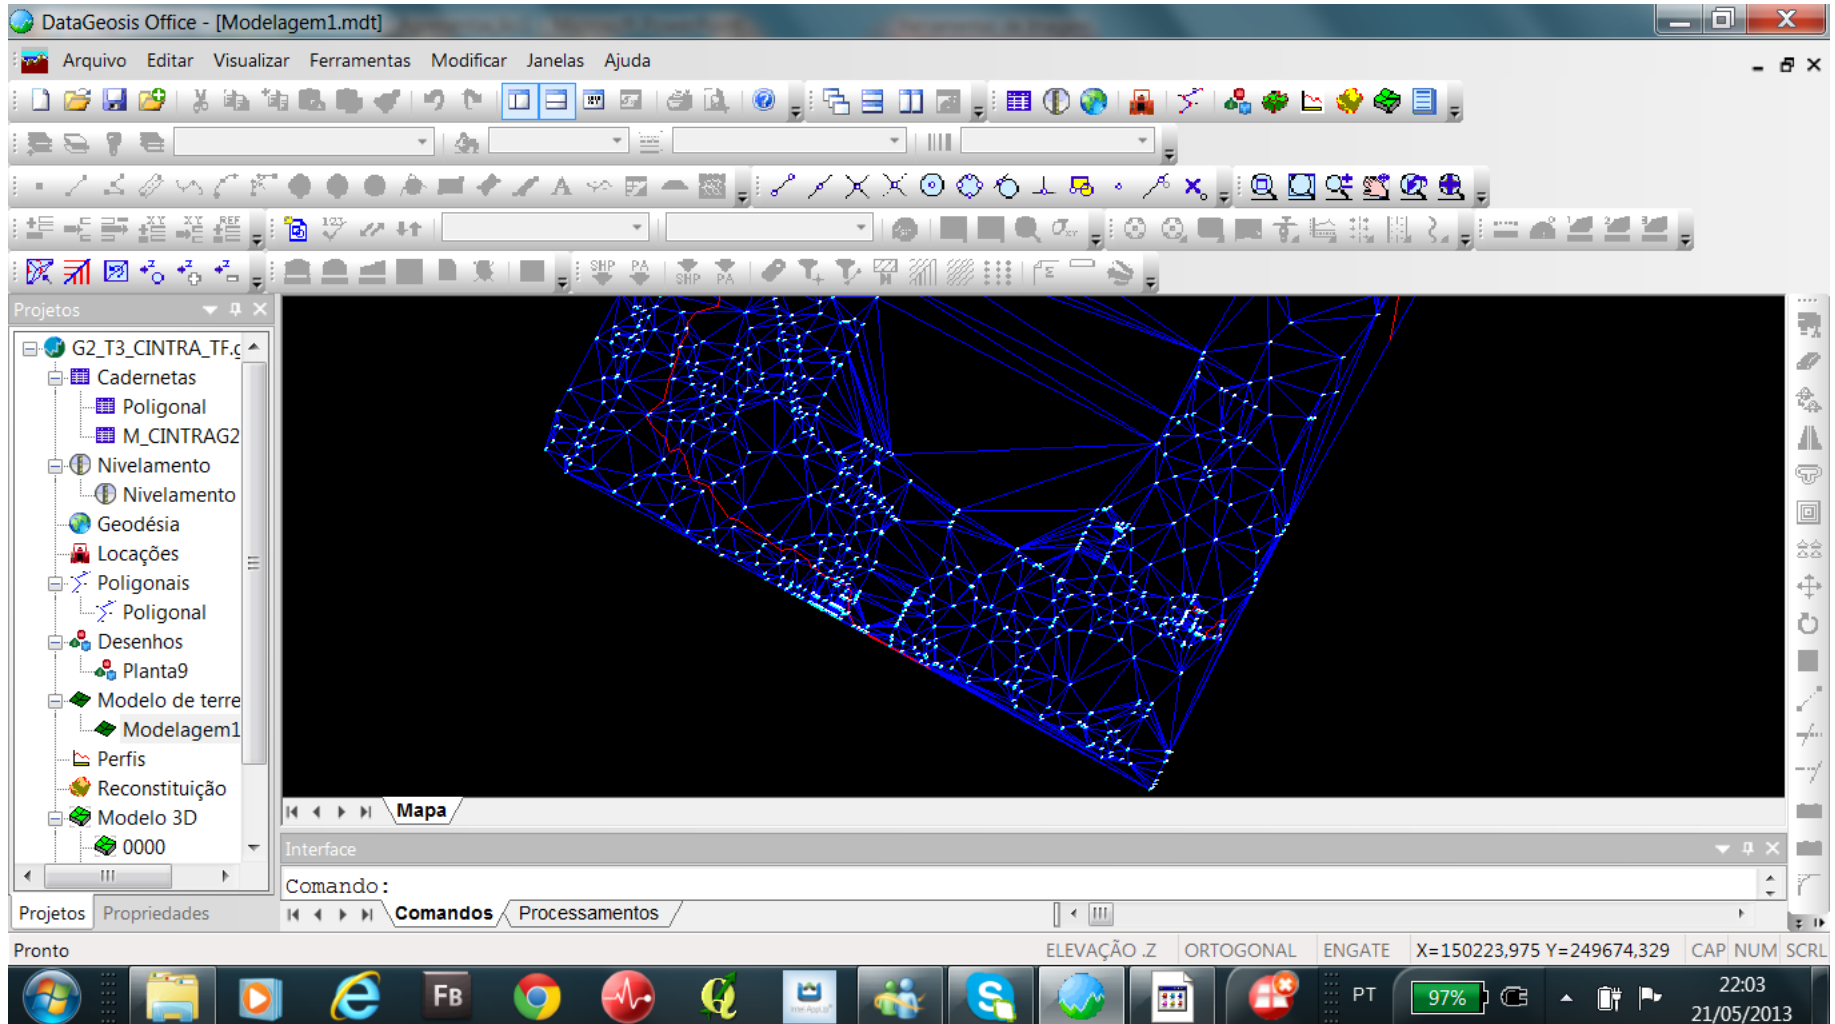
DataGeosis Office - [Modelagem1.mdt]

Arquivo Editar Visualizar Ferramentas Modificar Janelas Ajuda

Projetos

G2_T3_CINTRA_TF.g
Cadernetas
Poligonal
M_CINTRAG2
Nivelamento
Nivelamento
Geodésia
Locações
Poligonais
Poligonal
Desenhos
Planta9
Modelo de terre
Modelagem1
Perfis
Reconstituição
Modelo 3D
0000

Projetos Propriedades

Mapa

Interface

Comando:

Comandos Processamentos

Pronto ELEVAÇÃO .Z ORTOGONAL ENGATE X=150223,975 Y=249674,329 CAP NUM SCRL

PT 97% 22:03 21/05/2013